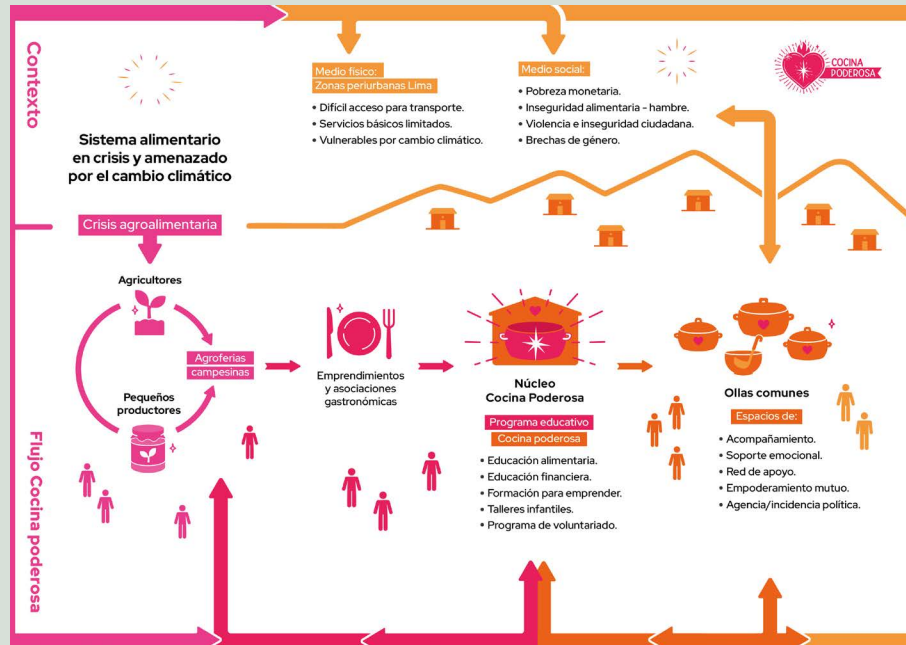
Contexto

Sistema alimentario en crisis y amenazado por el cambio climático

Medio físico:
Zonas periurbanas Lima
• Difícil acceso para transporte.
• Servicios básicos limitados.
• Vulnerables por cambio climático.

Medio social:
• Pobreza monetaria.
• Inseguridad alimentaria - hambre.
• Violencia e inseguridad ciudadana.
• Brechas de género.

COCINA PODEROSA

Crisis agroalimentaria

Flujo Cocina poderosa

Agricultores

Agroferias campesinas

Pequeños productores

Emprendimientos y asociaciones gastronómicas

Núcleo Cocina Poderosa

Programa educativo
Cocina poderosa
• Educación alimentaria.
• Educación financiera.
• Formación para emprender.
• Talleres infantiles.
• Programa de voluntariado.

Ollas comunes

Espacios de:
• Acompañamiento.
• Soporte emocional.
• Red de apoyo.
• Empoderamiento mutuo.
• Agencia/incidencia política.